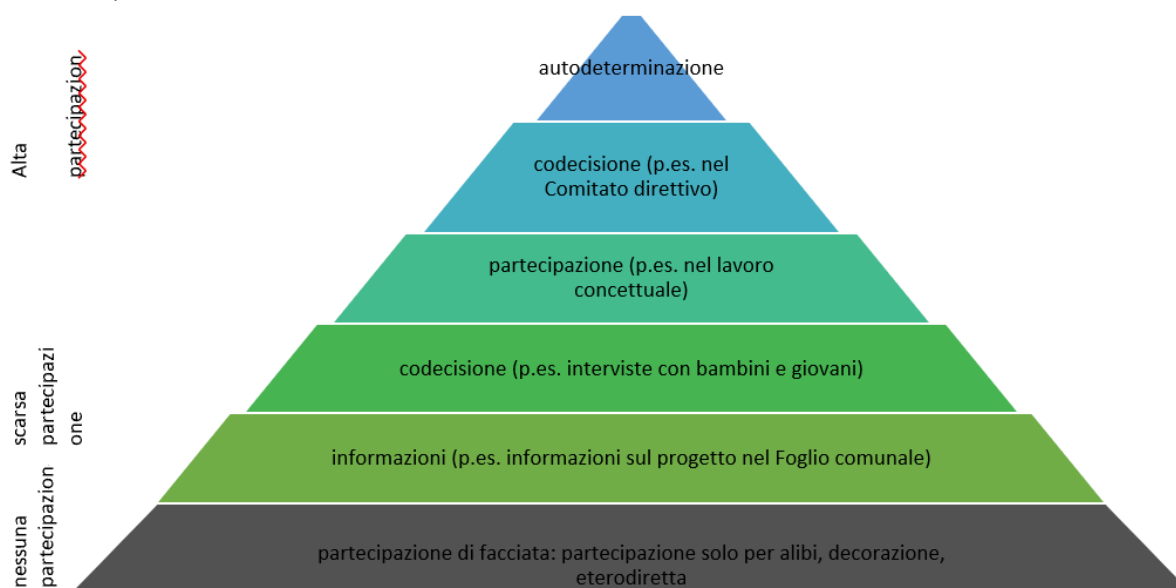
Alta partecipazion

autodeterminazione

codecisione (p.es. nel Comitato direttivo)

partecipazione (p.es. nel lavoro concettuale)

scarsa partecipazi one

codecisione (p.es. interviste con bambini e giovani)

informazioni (p.es. informazioni sul progetto nel Foglio comunale)

nessuna partecipazion

partecipazione di facciata: partecipazione solo per alibi, decorazione, eterodiretta